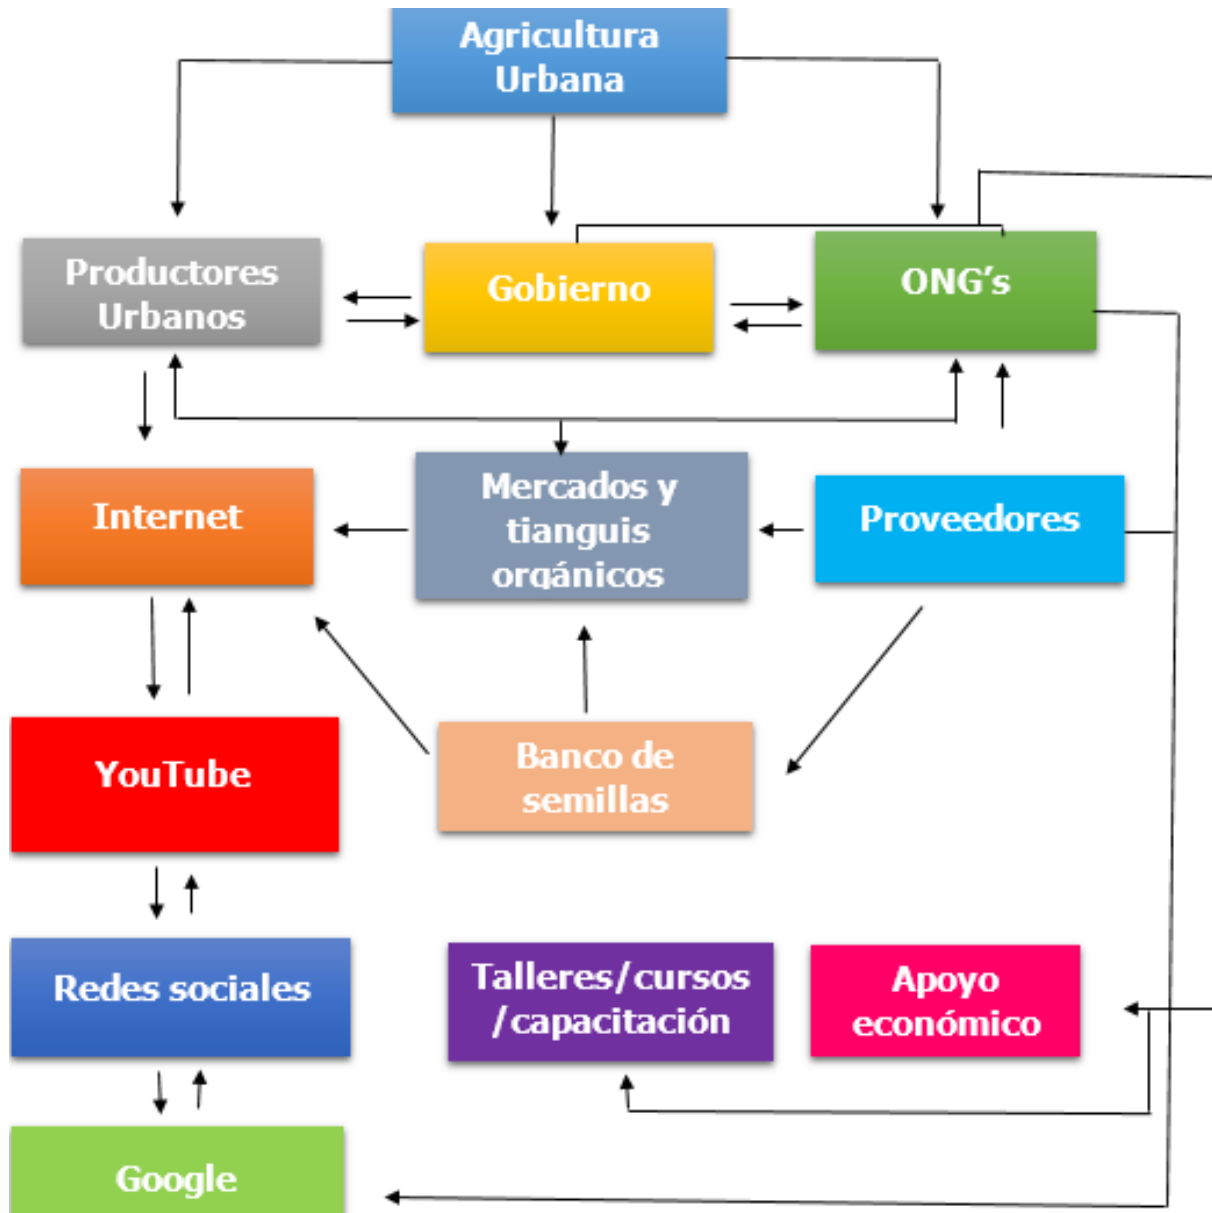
Agricultura Urbana

Productores Urbanos

Gobierno

ONG's

Internet

Mercados y tianguis orgánicos

Proveedores

YouTube

Banco de semillas

Redes sociales

Talleres/cursos /capacitación

Apoyo económico

Google